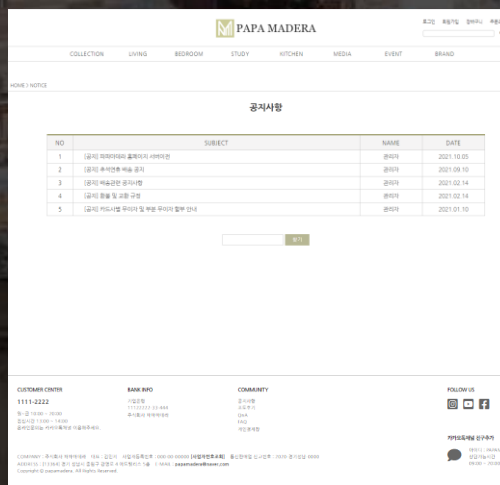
PAPA MADERA

로그인 회원가입 장바구니 주문

COLLECTION LIVING BEDROOM STUDY KITCHEN MEDIA EVENT BRAND

HOME > NOTICE

공지사항

| NO | SUBJECT | NAME | DATE |
|---|---|---|---|
| 1 | [공지] 파파마데라 홈페이지 서비스 | 관리자 | 2021.10.05 |
| 2 | [공지] 추석연휴 배송 공지 | 관리자 | 2021.09.10 |
| 3 | [공지] 배송관련 공지사항 | 관리자 | 2021.02.14 |
| 4 | [공지] 환불 및 교환 규정 | 관리자 | 2021.02.14 |
| 5 | [공지] 카드사별 무이자 및 부분 무이자 할부 안내 | 관리자 | 2021.01.10 |

찾기

CUSTOMER CENTER
1111-2222
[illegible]

BANK INFO
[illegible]

COMMUNITY
공지사항
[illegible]
Q&A
FAQ
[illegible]

FOLLOW US

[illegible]

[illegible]
Copyright © papamadera. All Rights Reserved.